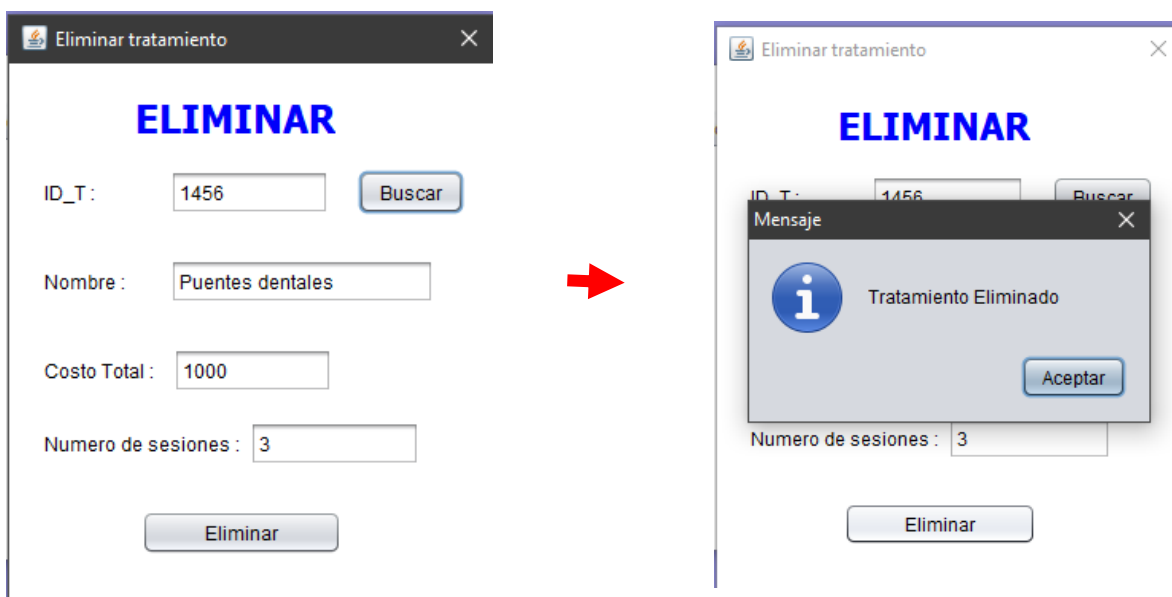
Eliminar tratamiento

ELIMINAR

ID_T : 1456 Buscar

Nombre : Puentes dentales

Costo Total : 1000

Numero de sesiones : 3

Eliminar

Eliminar tratamiento

ELIMINAR

ID_T : 1456 Buscar

Mensaje

Tratamiento Eliminado

Aceptar

Numero de sesiones : 3

Eliminar